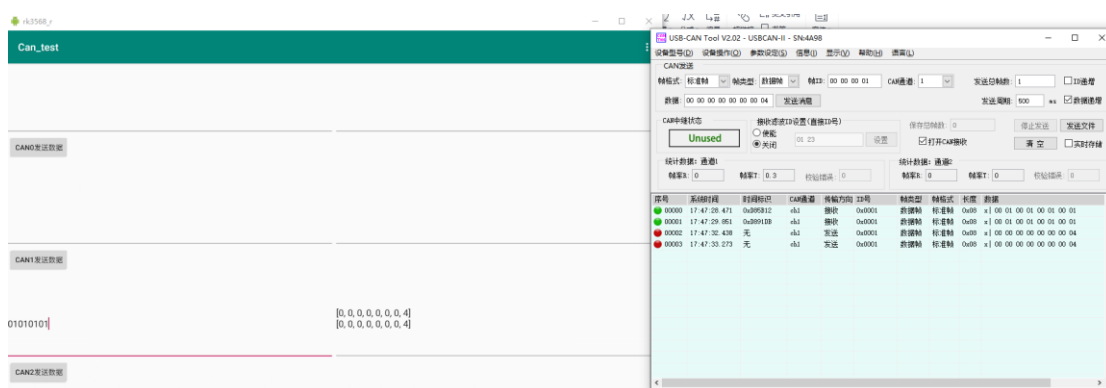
rk3568_r

Can_test

CAN0发送数据

CAN1发送数据

01010101

[0, 0, 0, 0, 0, 0, 0, 4]
[0, 0, 0, 0, 0, 0, 0, 4]

CAN2发送数据

USB-CAN Tool V2.02 - USBCAN-II - SN:4A98

设备型号(D) 设备操作(O) 参数设定(S) 信息(I) 显示(V) 帮助(H) 语言(L)

CAN发送

帧格式: 标准帧 帧类型: 数据帧 帧ID: 00 00 00 01 CAN通道: 1 发送总帧数: 1 ID递增

数据: 00 00 00 00 00 00 00 04 发送消息 发送周期: 500 ms 数据递增

CAN中继状态 Unused

接收滤波ID设置(直接ID号) 使能 关闭 01 23 设置

保存总帧数: 0 停止发送 发送文件

打开CAN接收 清空 实时存储

统计数据: 通道1 帧率R: 0 帧率T: 0.3 校验错误: 0

统计数据: 通道2 帧率R: 0 帧率T: 0 校验错误: 0

| 序号 | 系统时间 | 时间标识 | CAN通道 | 传输方向 | ID号 | 帧类型 | 帧格式 | 长度 | 数据 |
|---|---|---|---|---|---|---|---|---|---|
| 00000 | 17:47:28.471 | 0x385312 | ch1 | 接收 | 0x0001 | 数据帧 | 标准帧 | 0x08 | x\| 00 01 00 01 00 01 00 01 |
| 00001 | 17:47:29.851 | 0x3891DB | ch1 | 接收 | 0x0001 | 数据帧 | 标准帧 | 0x08 | x\| 00 01 00 01 00 01 00 01 |
| 00002 | 17:47:32.438 | 无 | ch1 | 发送 | 0x0001 | 数据帧 | 标准帧 | 0x08 | x\| 00 00 00 00 00 00 00 04 |
| 00003 | 17:47:33.273 | 无 | ch1 | 发送 | 0x0001 | 数据帧 | 标准帧 | 0x08 | x\| 00 00 00 00 00 00 00 04 |